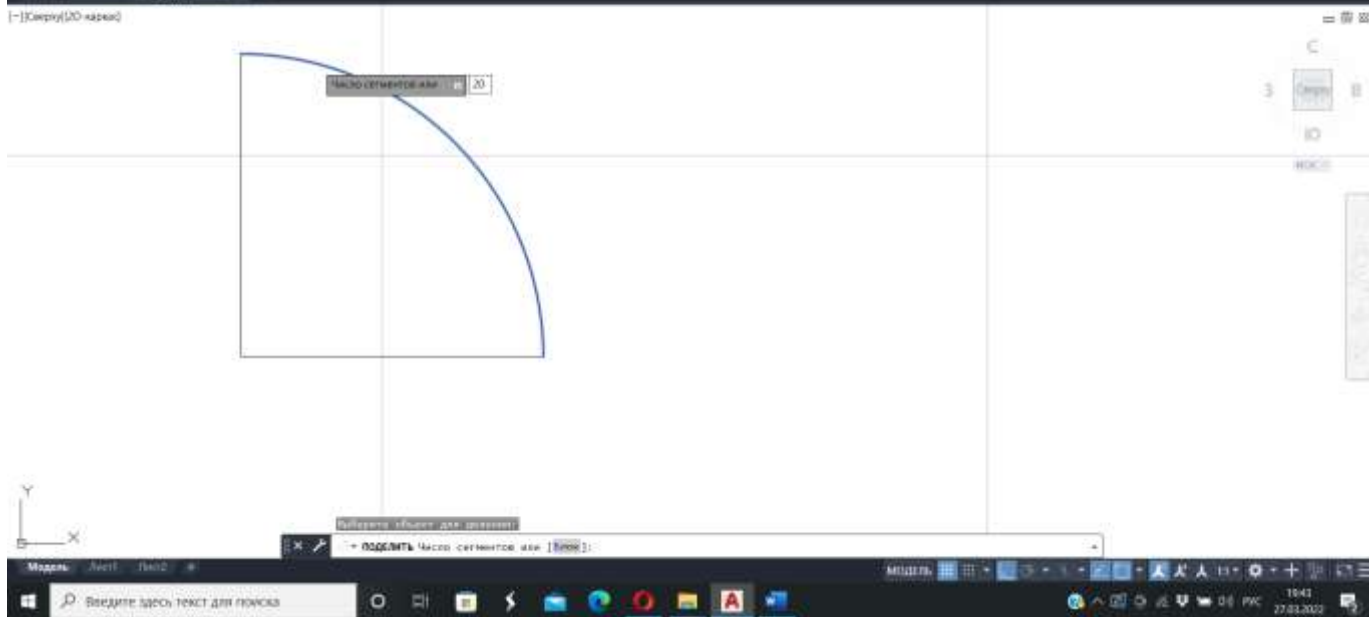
[-][Сверху][2D каркас]

Число сегментов или 20

С
З Сверху В
Ю
МСК

Y
X

Выберите объект для деления:
ПОДЕЛИТЬ Число сегментов или [Блок]:

Модель Лист1 Лист2 +
МОДЕЛЬ

Введите здесь текст для поиска

РУС 19:41 27.03.2022